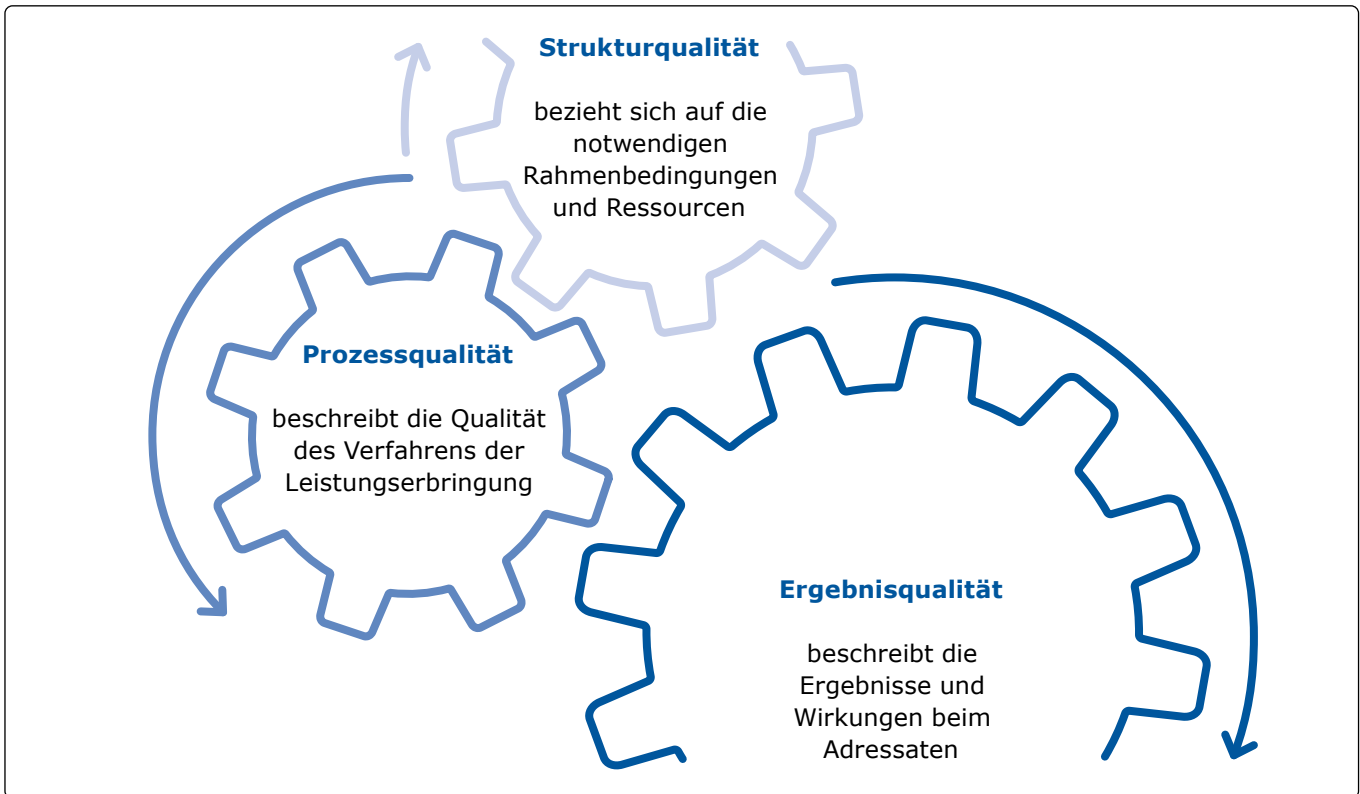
Strukturqualität

bezieht sich auf die notwendigen Rahmenbedingungen und Ressourcen

Prozessqualität

beschreibt die Qualität des Verfahrens der Leistungserbringung

Ergebnisqualität

beschreibt die Ergebnisse und Wirkungen beim Adressaten